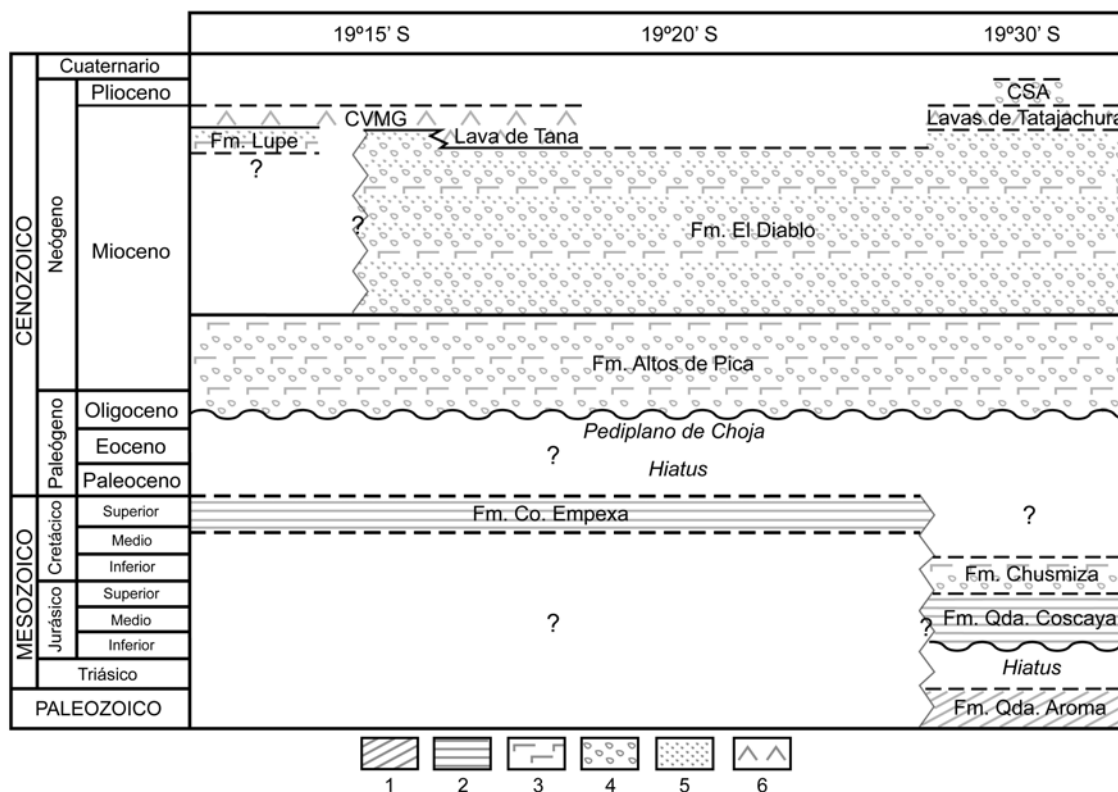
| | | | 19º15' S | 19º20' S | 19º30' S |
|---|---|---|---|---|---|
| CENOZOICO | | Cuaternario | | | |
| | Neógeno | Plioceno | | | CSA |
| | | Mioceno | Fm. Lupe ? CVMG ? | Lava de Tana Fm. El Diablo Fm. Altos de Pica | Lavas de Tatajachura |
| | Paleógeno | Oligoceno | | Pediplano de Choja | |
| | | Eoceno | | ? | |
| | | Paleoceno | | Hiatus | |
| MESOZOICO | Cretácico | Superior | | Fm. Co. Empexa | ? |
| | | Medio | | | |
| | | Inferior | | | Fm. Chusmiza |
| | Jurásico | Superior | | | |
| | | Medio | | ? | ? Fm. Qda. Coscaya |
| | | Inferior | | | |
| | | Triásico | | | Hiatus |
| PALEOZOICO | | | | | Fm. Qda. Aroma |

1 2 3 4 5 6